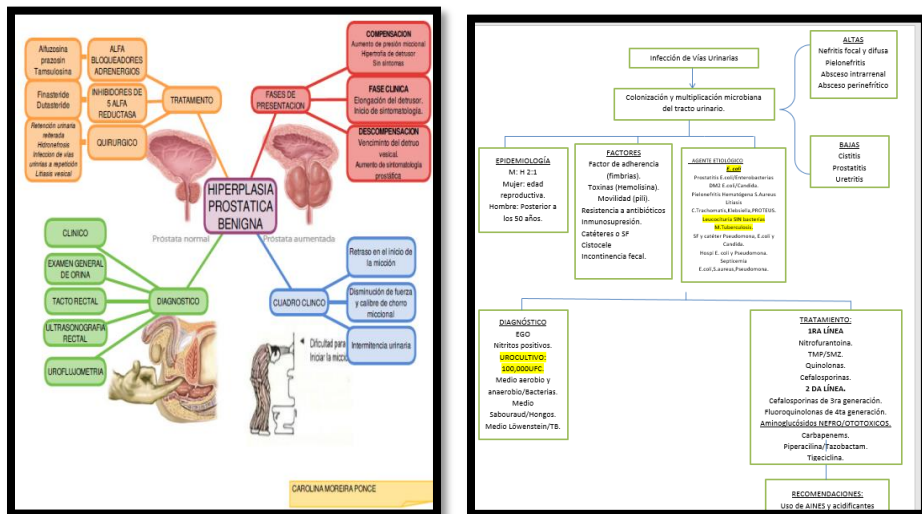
Alfuzosina
prazosin
Tamsulosina

ALFA BLOQUEADORES ADRENERGICOS

Finasteride
Dutasteride

INHIBIDORES DE 5 ALFA REDUCTASA

TRATAMIENTO

Retención urinaria referada
Hidronefrosis
Infección de vías urinarias a repetición
Litiasis vesical

QUIRURGICO

COMPENSACION
Aumento de presión miccional
Hipertrofia de detrusor
Sin síntomas

FASES DE PRESENTACION

FASE CLINICA
Elongación del detrusor.
Inicio de sintomatología.

DESCOMPENSACION
Vencimiento del detruso vesical.
Aumento de sintomatología prostática

HIPERPLASIA PROSTATICA BENIGNA

Próstata normal
Próstata aumentada

CLINICO

EXAMEN GENERAL DE ORINA

TACTO RECTAL

ULTRASONOGRAFIA RECTAL

UROFLUJOMETRIA

DIAGNOSTICO

CUADRO CLINICO

Retraso en el inicio de la micción

Disminución de fuerza y calibre de chorro miccional

Intermitencia urinaria

Dificultad para iniciar la micc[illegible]

CAROLINA MOREIRA PONCE

Infección de Vías Urinarias

Colonización y multiplicación microbiana del tracto urinario.

ALTAS
Nefritis focal y difusa
Pielonefritis
Absceso intrarrenal
Absceso perinefrítico

BAJAS
Cistitis
Prostatitis
Uretritis

EPIDEMIOLOGÍA
M: H 2:1
Mujer: edad reproductiva.
Hombre: Posterior a los 50 años.

FACTORES
Factor de adherencia (fimbrias).
Toxinas (Hemolisina).
Movilidad (pili).
Resistencia a antibióticos
Inmunosupresión.
Catéteres o SF
Cistocele
Incontinencia fecal.

AGENTE ETIOLOGICO
E. coli
Prostatitis E.coli/Enterobacterias
DM2 E.coli/Candida.
Pielonefritis Hematógena S.Aureus
Litiasis
C.Trachomatis,Klebsiella,PROTEUS.
Leucocituria SIN bacterias
M.Tuberculosis.
SF y catéter Pseudomona, E.coli y Candida.
Hospi E. coli y Pseudomona.
Septicemia
E.coli,S.aureus,Pseudomona.

DIAGNÓSTICO
EGO
Nitritos positivos.
UROCULTIVO: 100,000UFC.
Medio aerobio y anaerobio/Bacterias.
Medio Sabouraud/Hongos.
Medio Löwenstein/TB.

TRATAMIENTO:
1RA LÍNEA
Nitrofurantoína.
TMP/SMZ.
Quinolonas.
Cefalosporinas.
2 DA LÍNEA.
Cefalosporinas de 3ra generación.
Fluoroquinolonas de 4ta generación.
Aminoglucósidos NEFRO/OTOTOXICOS.
Carbapenems.
Piperacilina/Tazobactam.
Tigeciclina.

RECOMENDACIONES:
Uso de AINES y acidificantes